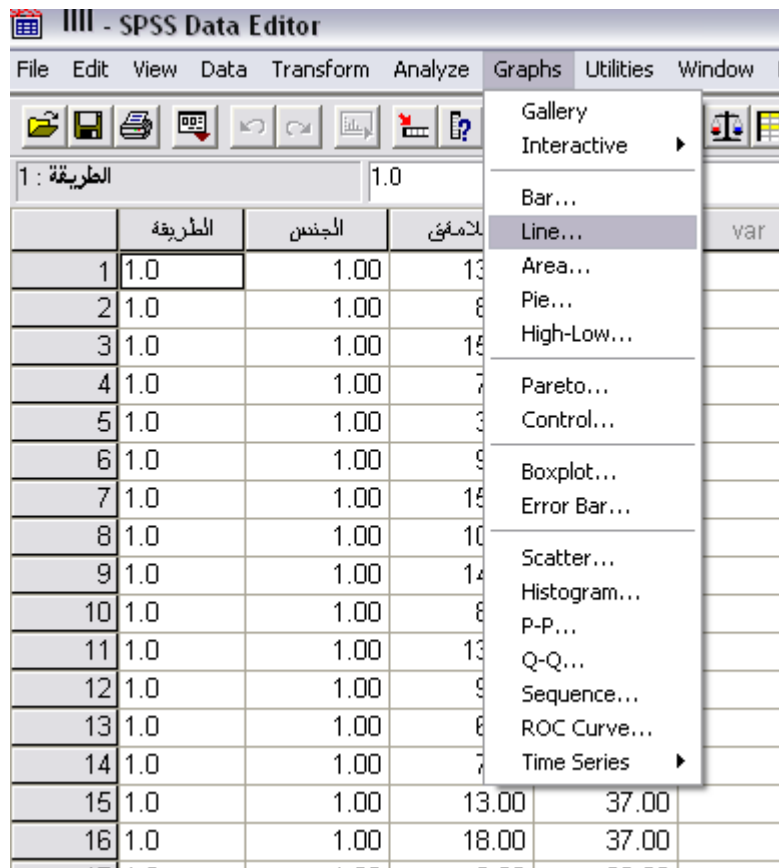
IIII - SPSS Data Editor

File Edit View Data Transform Analyze Graphs Utilities Window

1 : الطريقة 1.0

| | الطريقة | الجنس | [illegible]لاصفق | | var |
|---|---|---|---|---|---|
| 1 | 1.0 | 1.00 | 13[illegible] | | |
| 2 | 1.0 | 1.00 | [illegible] | | |
| 3 | 1.0 | 1.00 | 15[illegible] | | |
| 4 | 1.0 | 1.00 | 7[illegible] | | |
| 5 | 1.0 | 1.00 | 3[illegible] | | |
| 6 | 1.0 | 1.00 | 9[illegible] | | |
| 7 | 1.0 | 1.00 | 15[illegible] | | |
| 8 | 1.0 | 1.00 | 10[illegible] | | |
| 9 | 1.0 | 1.00 | 14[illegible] | | |
| 10 | 1.0 | 1.00 | 8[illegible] | | |
| 11 | 1.0 | 1.00 | 13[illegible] | | |
| 12 | 1.0 | 1.00 | 9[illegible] | | |
| 13 | 1.0 | 1.00 | 6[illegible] | | |
| 14 | 1.0 | 1.00 | 7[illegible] | | |
| 15 | 1.0 | 1.00 | 13.00 | 37.00 | |
| 16 | 1.0 | 1.00 | 18.00 | 37.00 | |

Gallery
Interactive
Bar...
Line...
Area...
Pie...
High-Low...
Pareto...
Control...
Boxplot...
Error Bar...
Scatter...
Histogram...
P-P...
Q-Q...
Sequence...
ROC Curve...
Time Series